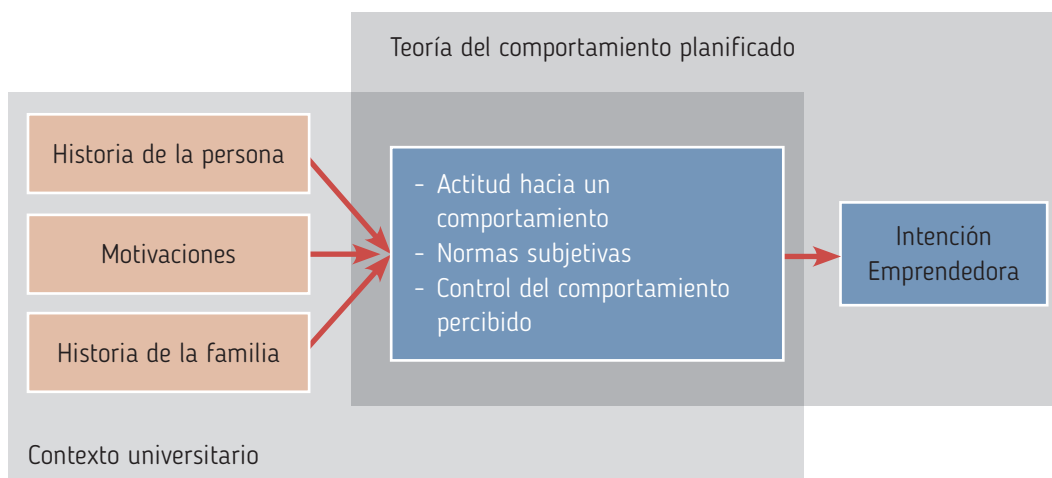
Teoría del comportamiento planificado

Historia de la persona

Motivaciones

Historia de la familia

- Actitud hacia un comportamiento
- Normas subjetivas
- Control del comportamiento percibido

Intención Emprendedora

Contexto universitario